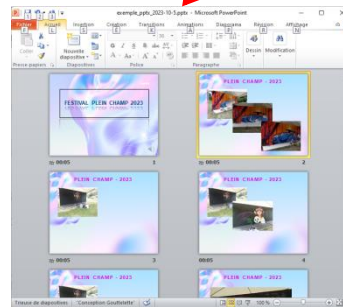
exemple_ppbs_2023-10-5.pptx - Microsoft PowerPoint

Fichier Accueil Insertion Création Transitions Animations Diaporama Révision Affichage

Coller Nouvelle diapositive Dessin Modification

Presse-papiers Diapositives Police Paragraphe

FESTIVAL PLEIN CHAMP 2023

00:05 1

PLEIN CHAMP - 2023

00:05 2

PLEIN CHAMP - 2023

00:05 3

PLEIN CHAMP - 2023

00:05 4

Trieuse de diapositives "Conception Gouttelette" 100 %